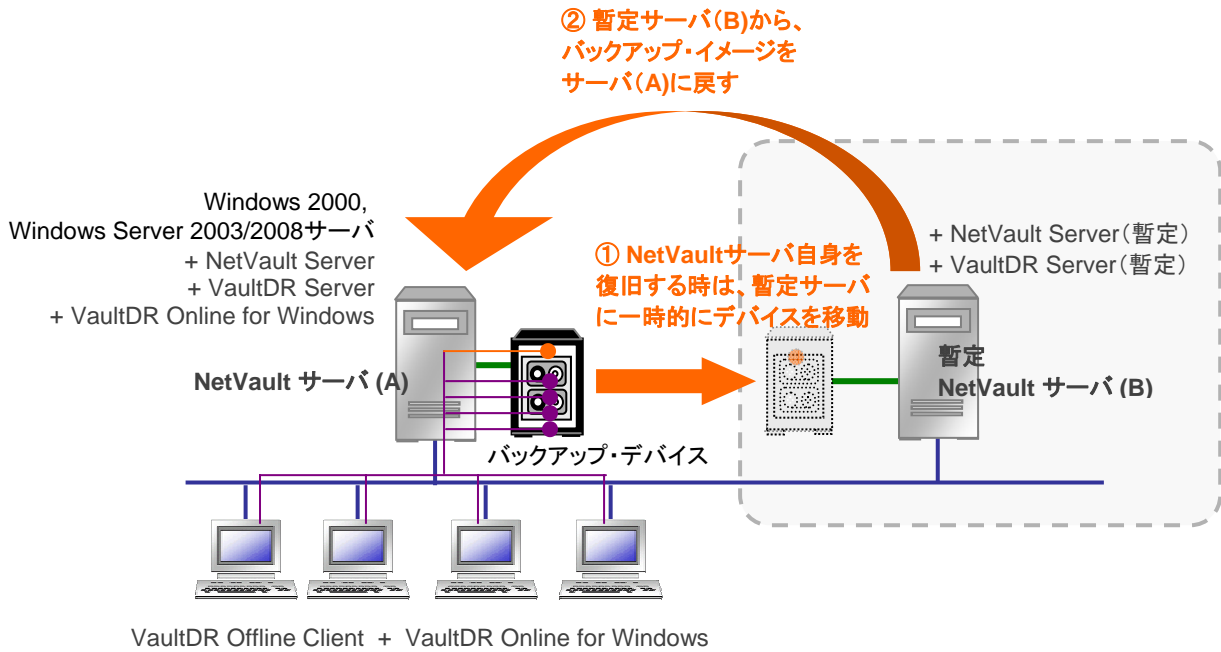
② 暫定サーバ(B)から、
バックアップ・イメージを
サーバ(A)に戻す

Windows 2000,
Windows Server 2003/2008サーバ
+ NetVault Server
+ VaultDR Server
+ VaultDR Online for Windows

+ NetVault Server(暫定)
+ VaultDR Server(暫定)

① NetVaultサーバ自身を
復旧する時は、暫定サーバ
に一時的にデバイスを移動

NetVault サーバ (A)

暫定
NetVault サーバ (B)

バックアップ・デバイス

VaultDR Offline Client + VaultDR Online for Windows